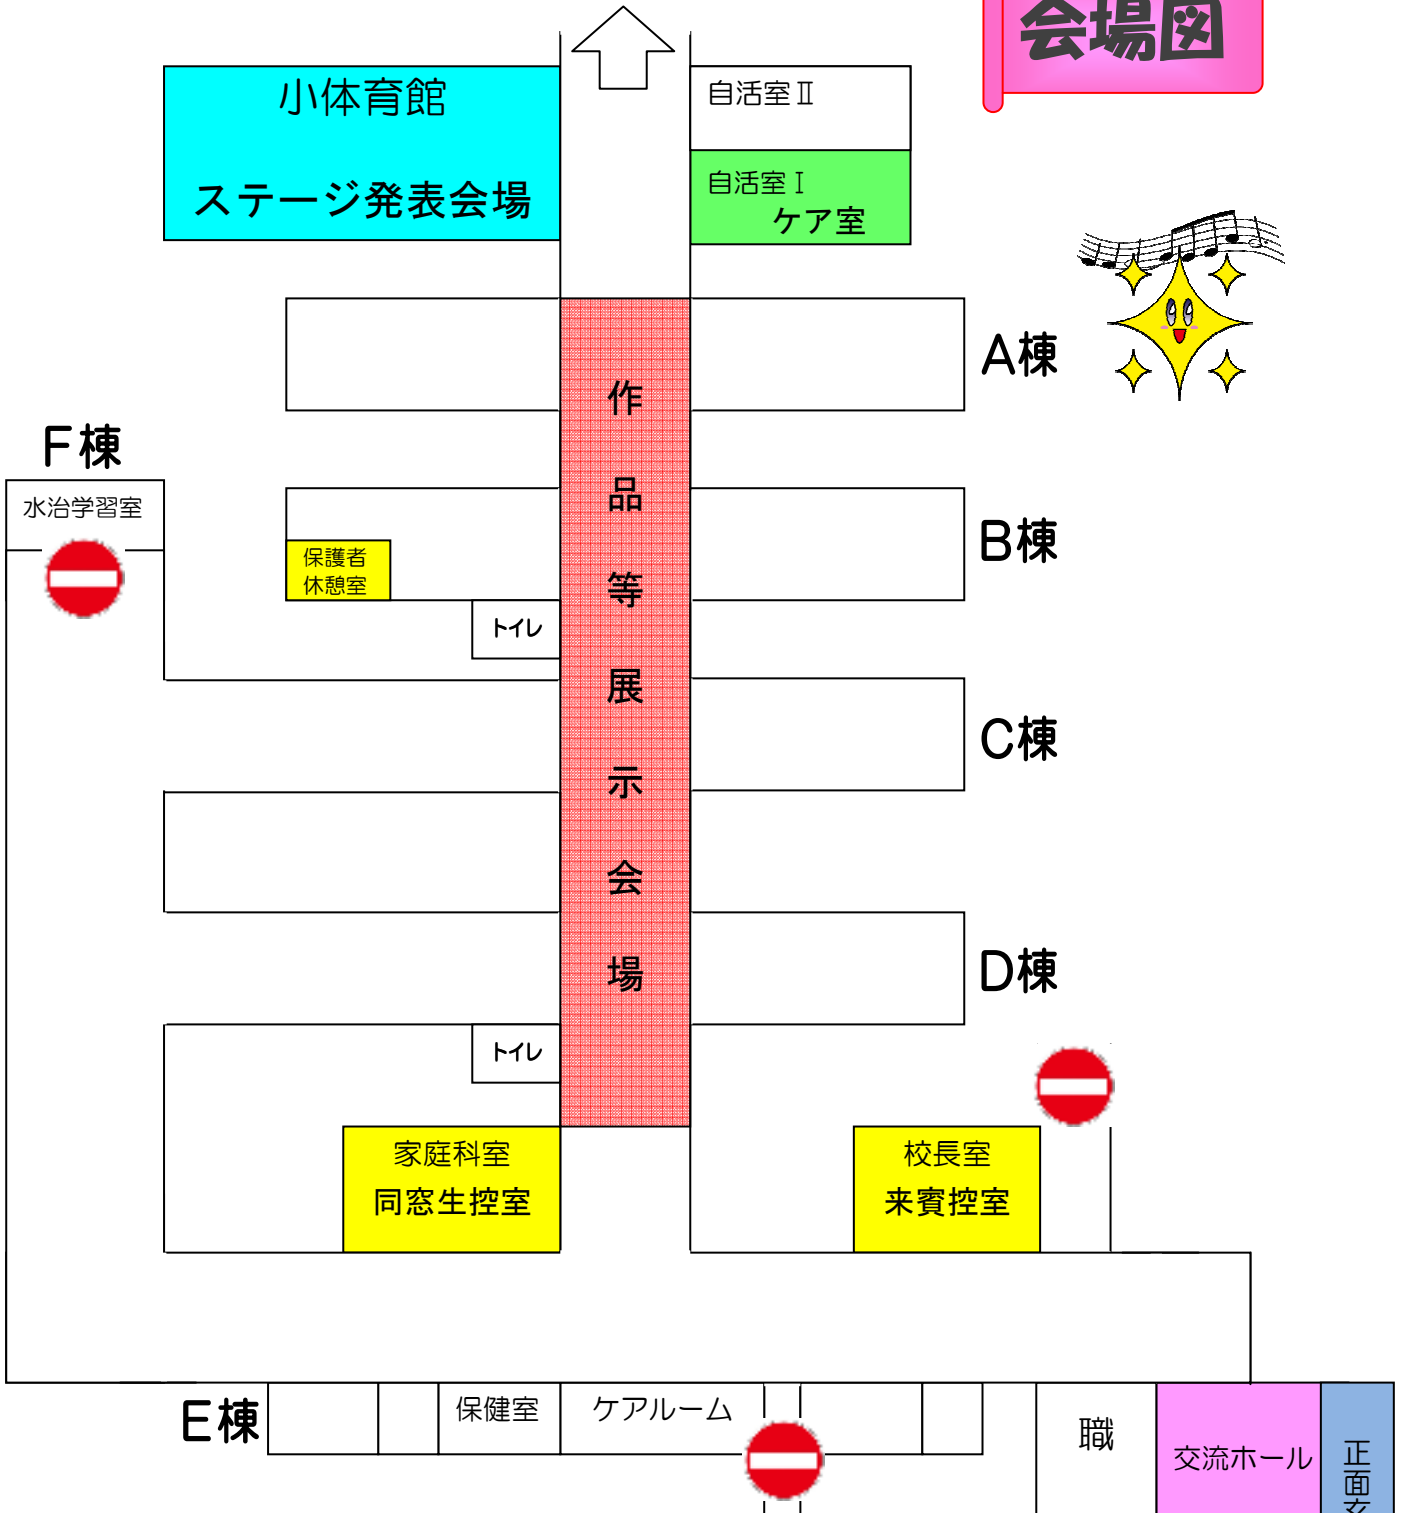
会場図

小体育館

ステージ発表会場

自活室Ⅱ

自活室Ⅰ
ケア室

A棟

F棟

水治学習室

作品等展示会場

B棟

保護者休憩室

トイレ

C棟

D棟

トイレ

家庭科室
同窓生控室

校長室
来賓控室

E棟

保健室

ケアルーム

職

交流ホール

正面玄